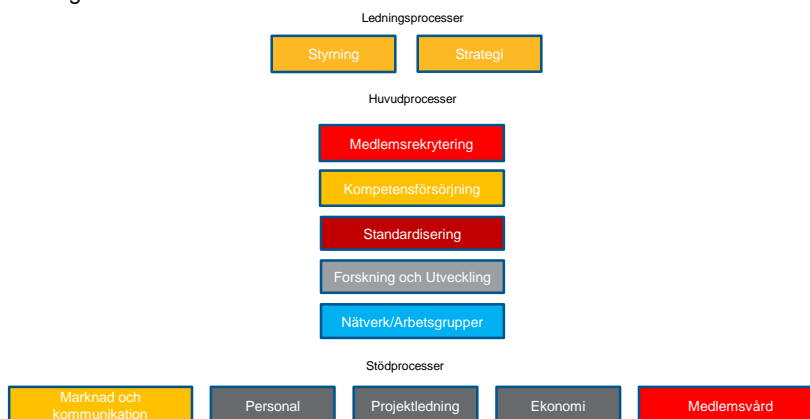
Ledningsprocesser

Styrning

Strategi

Huvudprocesser

Medlemsrekrytering

Kompetensförsörjning

Standardisering

Forskning och Utveckling

Nätverk/Arbetsgrupper

Stödprocesser

Marknad och kommunikation

Personal

Projektledning

Ekonomi

Medlemsvård